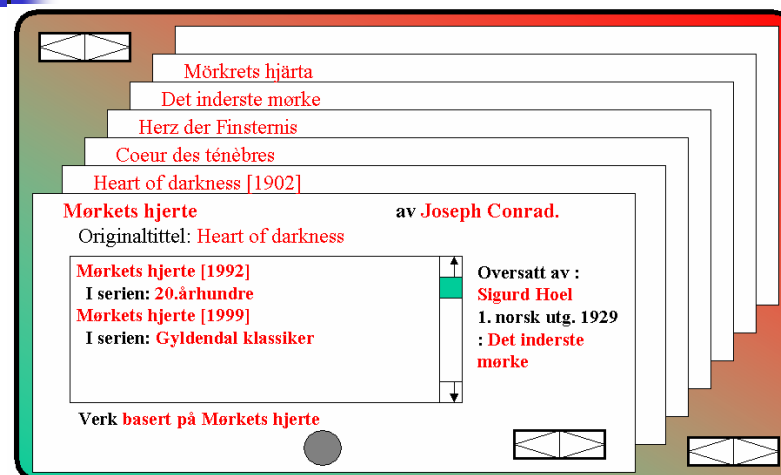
Mörkrets hjärta

Det inderste mørke

Herz der Finsternis

Coeur des ténèbres

Heart of darkness [1902]

Mørkets hjerte av Joseph Conrad.

Originaltittel: Heart of darkness

Mørkets hjerte [1992]
I serien: 20.århundre
Mørkets hjerte [1999]
I serien: Gyldendal klassiker

Oversatt av :
Sigurd Hoel
1. norsk utg. 1929
: Det inderste mørke

Verk basert på Mørkets hjerte